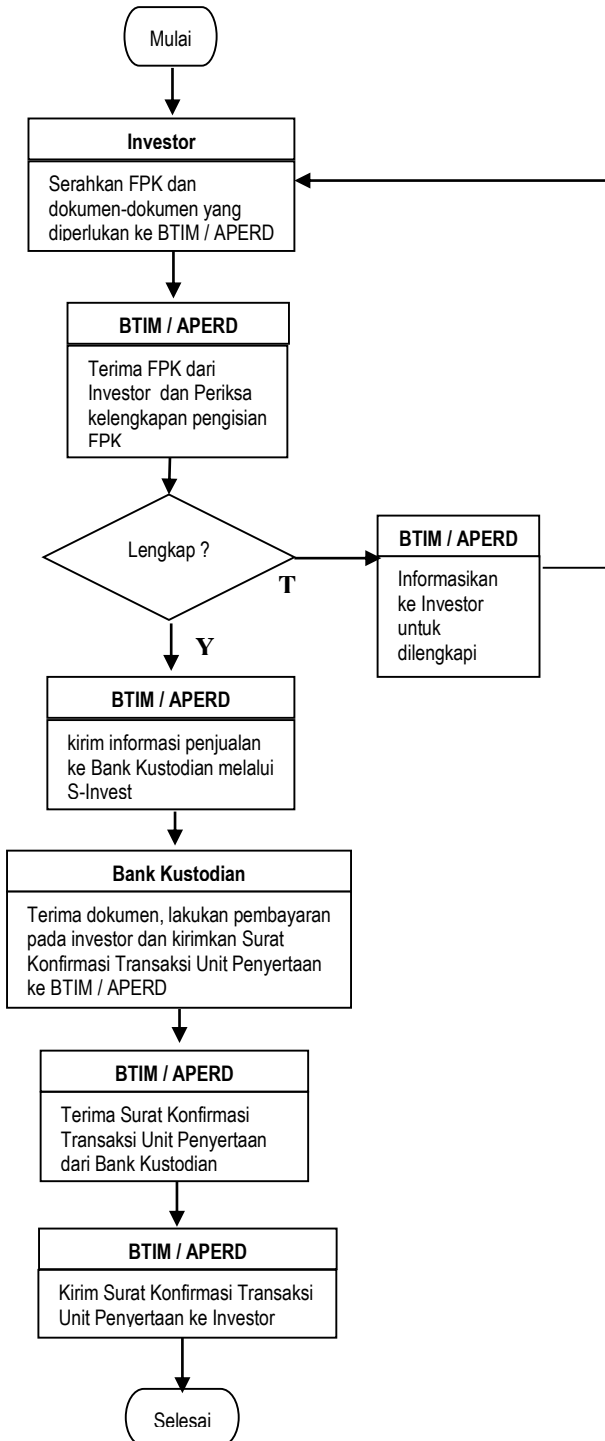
Mulai

Investor

Serahkan FPK dan dokumen-dokumen yang diperlukan ke BTIM / APERD

BTIM / APERD

Terima FPK dari Investor dan Periksa kelengkapan pengisian FPK

Lengkap ?

T

BTIM / APERD

Informasikan ke Investor untuk dilengkapi

Y

BTIM / APERD

kirim informasi penjualan ke Bank Kustodian melalui S-Invest

Bank Kustodian

Terima dokumen, lakukan pembayaran pada investor dan kirimkan Surat Konfirmasi Transaksi Unit Penyertaan ke BTIM / APERD

BTIM / APERD

Terima Surat Konfirmasi Transaksi Unit Penyertaan dari Bank Kustodian

BTIM / APERD

Kirim Surat Konfirmasi Transaksi Unit Penyertaan ke Investor

Selesai